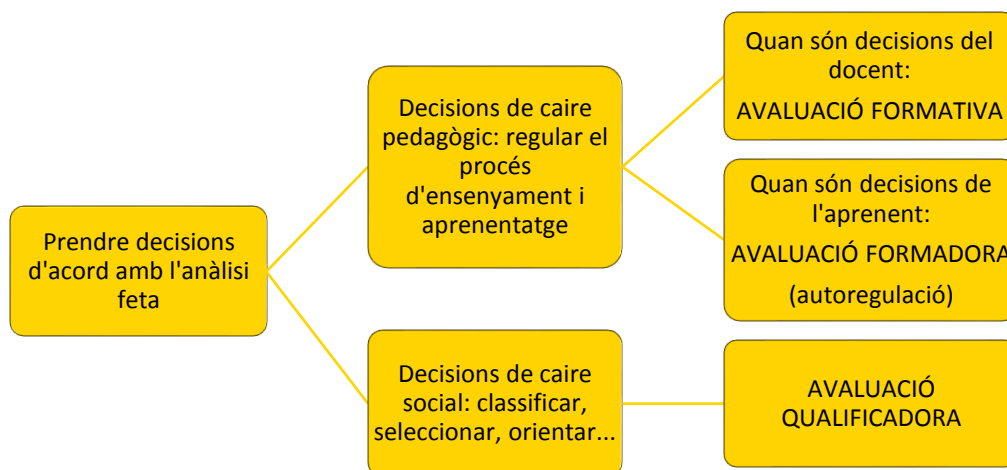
Prendre decisions d'acord amb l'anàlisi feta

Decisions de caire pedagògic: regular el procés d'ensenyament i aprenentatge

Quan són decisions del docent:
AVALUACIÓ FORMATIVA

Quan són decisions de l'aprenent:
AVALUACIÓ FORMADORA
(autoregulació)

Decisions de caire social: classificar, seleccionar, orientar...

AVALUACIÓ QUALIFICADORA